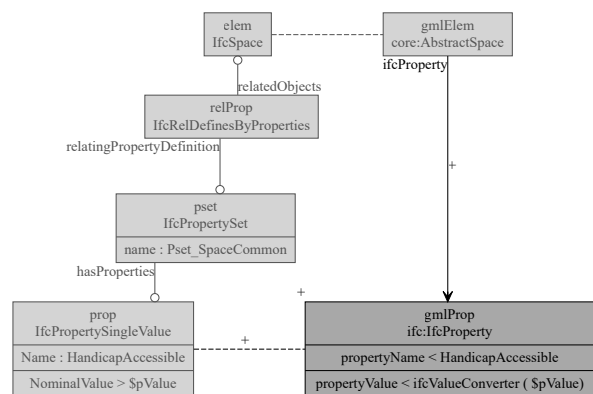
elem
IfcSpace

gmlElem
core:AbstractSpace

ifcProperty

relatedObjects

relProp
IfcRelDefinesByProperties

relatingPropertyDefinition

+

pset
IfcPropertySet

name : Pset_SpaceCommon

hasProperties

+

prop
IfcPropertySingleValue

Name : HandicapAccessible

NominalValue > $pValue

+

gmlProp
ifc:IfcProperty

propertyName < HandicapAccessible

propertyValue < ifcValueConverter ( $pValue)